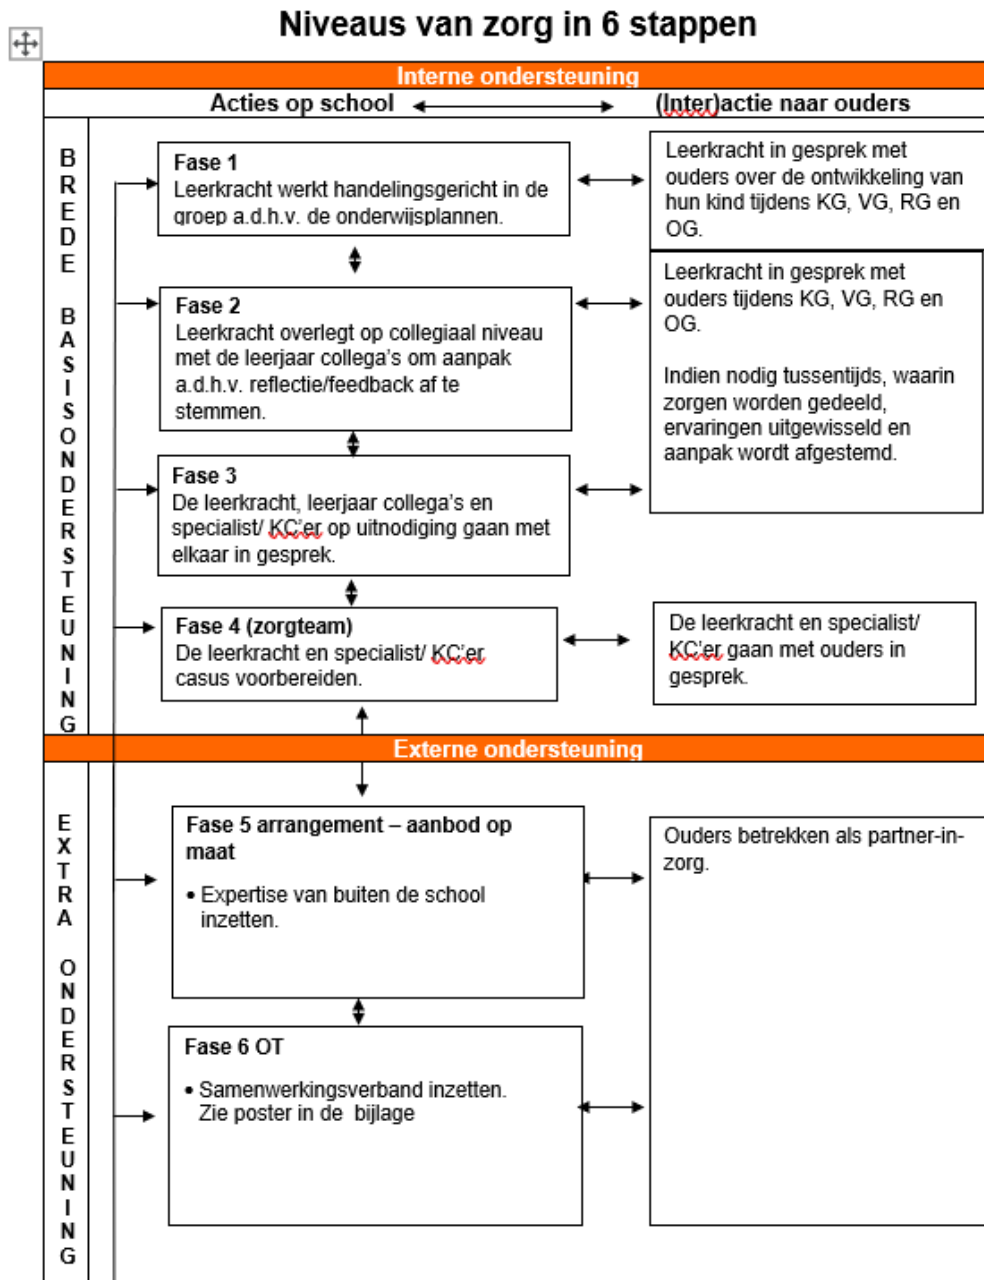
Niveaus van zorg in 6 stappen

Interne ondersteuning

Acties op school

(Inter)actie naar ouders

BREDE BASISONDERSTEUNING

Fase 1
Leerkracht werkt handelingsgericht in de groep a.d.h.v. de onderwijsplannen.

Leerkracht in gesprek met ouders over de ontwikkeling van hun kind tijdens KG, VG, RG en OG.

Fase 2
Leerkracht overlegt op collegiaal niveau met de leerjaar collega's om aanpak a.d.h.v. reflectie/feedback af te stemmen.

Leerkracht in gesprek met ouders tijdens KG, VG, RG en OG.

Indien nodig tussentijds, waarin zorgen worden gedeeld, ervaringen uitgewisseld en aanpak wordt afgestemd.

Fase 3
De leerkracht, leerjaar collega's en specialist/ KC'er op uitnodiging gaan met elkaar in gesprek.

Fase 4 (zorgteam)
De leerkracht en specialist/ KC'er casus voorbereiden.

De leerkracht en specialist/ KC'er gaan met ouders in gesprek.

Externe ondersteuning

EXTRA ONDERSTEUNING

Fase 5 arrangement – aanbod op maat

• Expertise van buiten de school inzetten.

Ouders betrekken als partner-in-zorg.

Fase 6 OT

• Samenwerkingsverband inzetten. Zie poster in de bijlage